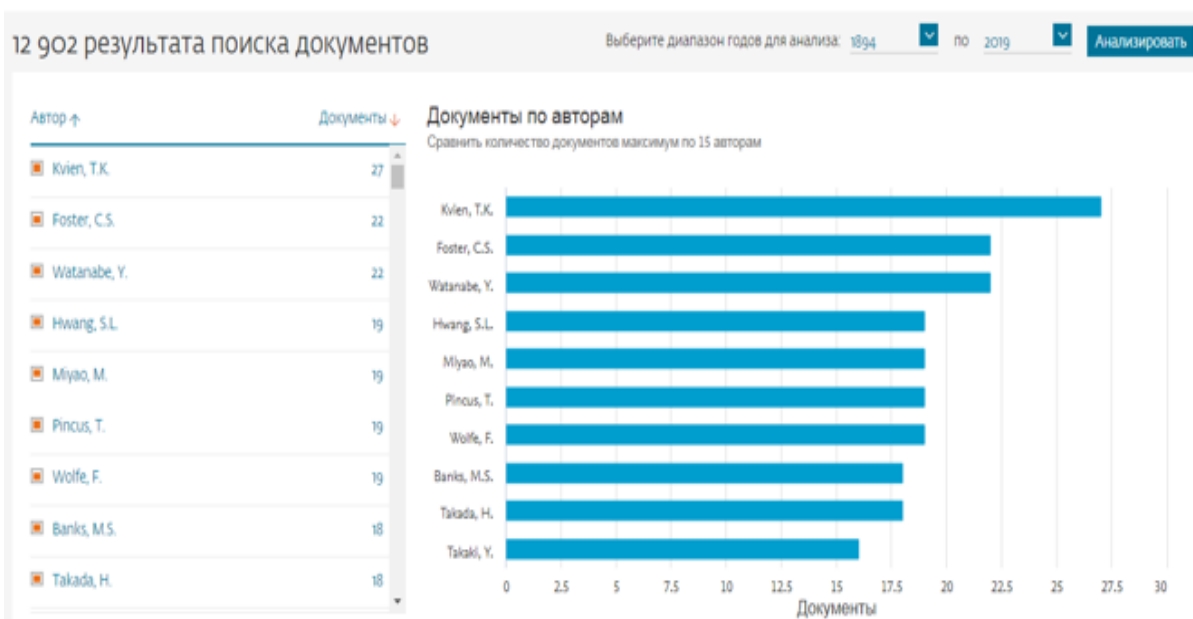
12 902 результата поиска документов

Выберите диапазон годов для анализа: 1894 по 2019 Анализировать

| Автор ↑ | Документы ↓ |
|---|---|
| Kvien, T.K. | 27 |
| Foster, C.S. | 22 |
| Watanabe, Y. | 22 |
| Hwang, S.L. | 19 |
| Miyao, M. | 19 |
| Pincus, T. | 19 |
| Wolfe, F. | 19 |
| Banks, M.S. | 18 |
| Takada, H. | 18 |

Документы по авторам
Сравнить количество документов максимум по 15 авторам

Kvien, T.K.
Foster, C.S.
Watanabe, Y.
Hwang, S.L.
Miyao, M.
Pincus, T.
Wolfe, F.
Banks, M.S.
Takada, H.
Takaki, Y.

0 2.5 5 7.5 10 12.5 15 17.5 20 22.5 25 27.5 30
Документы